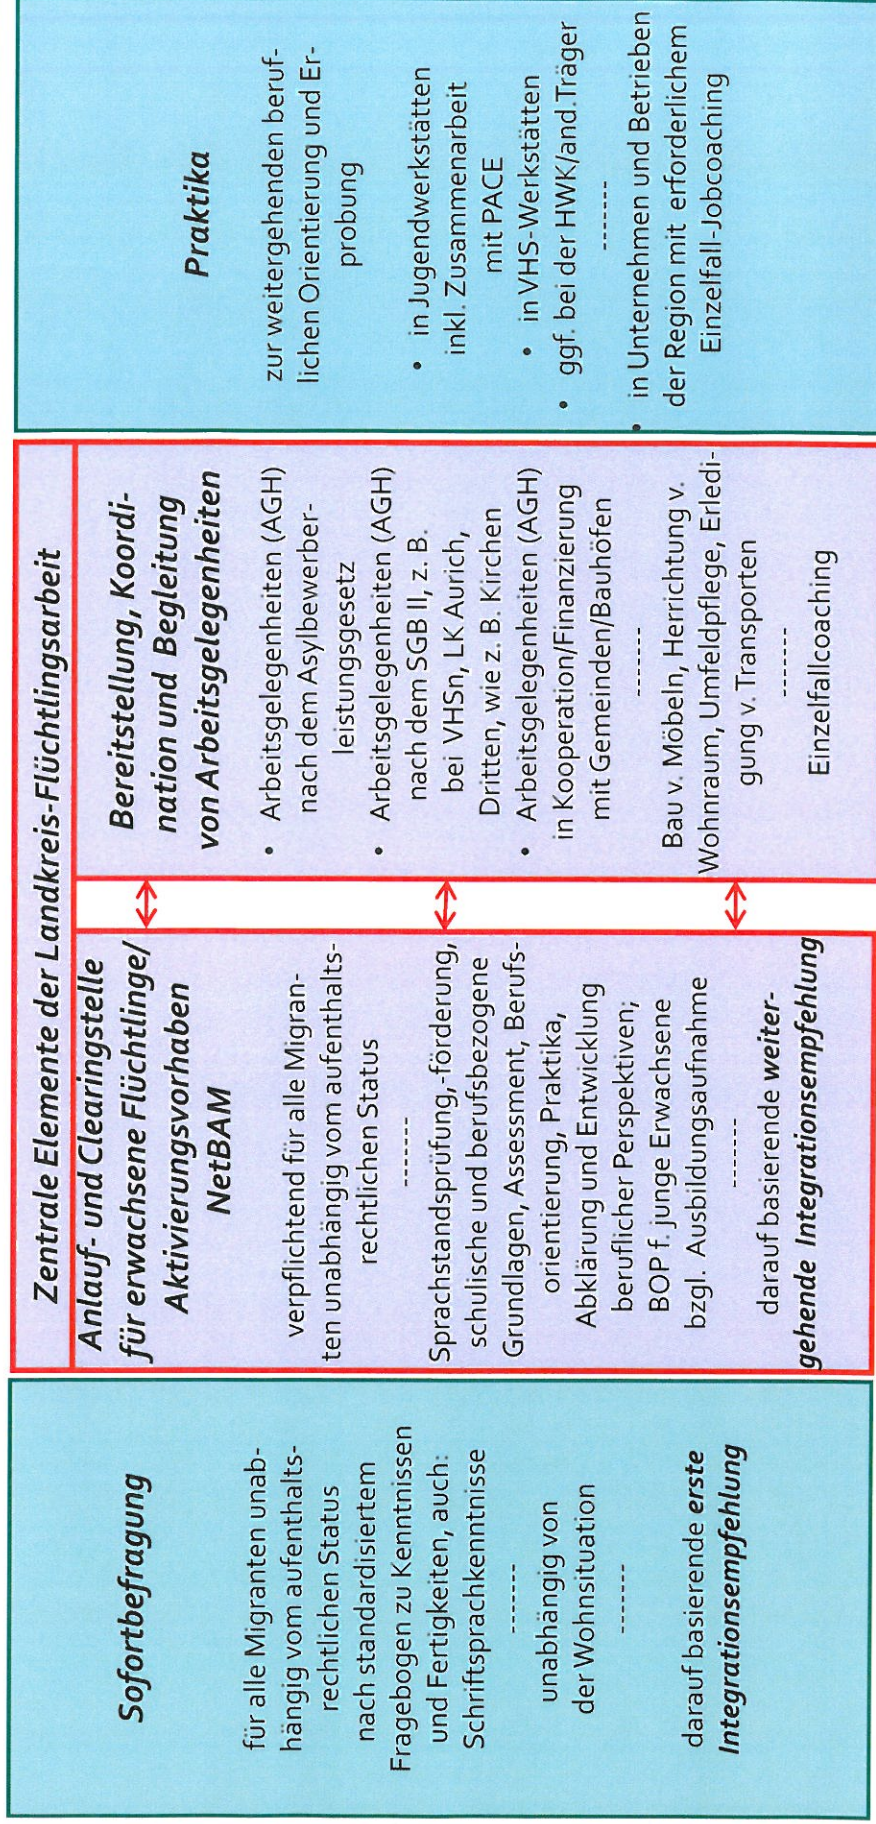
Sofortbefragung

für alle Migranten unabhängig vom aufenthaltsrechtlichen Status nach standardisiertem Fragebogen zu Kenntnissen und Fertigkeiten, auch: Schriftsprachkenntnisse

-------

unabhängig von der Wohnsituation

-------

darauf basierende erste Integrationsempfehlung

Zentrale Elemente der Landkreis-Flüchtlingsarbeit

Anlauf- und Clearingstelle für erwachsene Flüchtlinge/ Aktivierungsvorhaben NetBAM

verpflichtend für alle Migranten unabhängig vom aufenthaltsrechtlichen Status

-------

Sprachstandsprüfung,-förderung, schulische und berufsbezogene Grundlagen, Assessment, Berufsorientierung, Praktika, Abklärung und Entwicklung beruflicher Perspektiven; BOP f. junge Erwachsene bzgl. Ausbildungsaufnahme

-------

darauf basierende weitergehende Integrationsempfehlung

Bereitstellung, Koordination und Begleitung von Arbeitsgelegenheiten

• Arbeitsgelegenheiten (AGH) nach dem Asylbewerberleistungsgesetz
• Arbeitsgelegenheiten (AGH) nach dem SGB II, z. B. bei VHSn, LK Aurich, Dritten, wie z. B. Kirchen
• Arbeitsgelegenheiten (AGH) in Kooperation/Finanzierung mit Gemeinden/Bauhöfen

-------

Bau v. Möbeln, Herrichtung v. Wohnraum, Umfeldpflege, Erledigung v. Transporten

-------

Einzelfallcoaching

Praktika

zur weitergehenden beruflichen Orientierung und Erprobung

• in Jugendwerkstätten inkl. Zusammenarbeit mit PACE
• in VHS-Werkstätten
• ggf. bei der HWK/and.Träger

-------

• in Unternehmen und Betrieben der Region mit erforderlichem Einzelfall-Jobcoaching